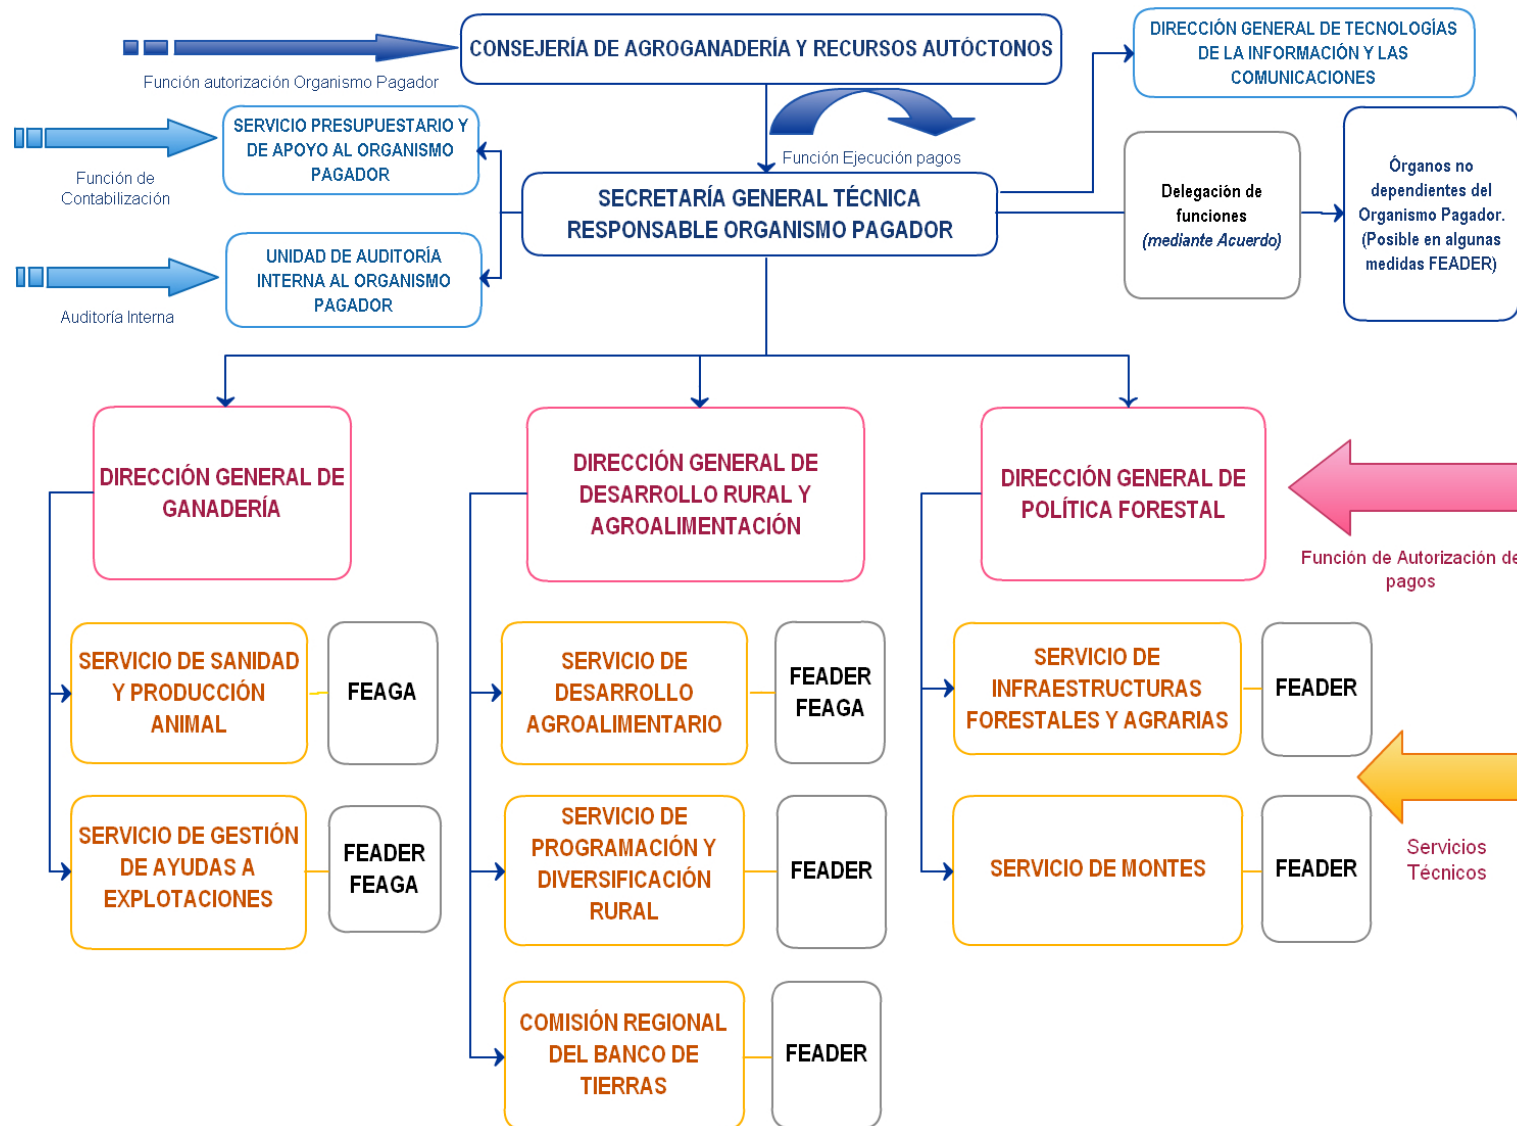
CONSEJERÍA DE AGROGANADERÍA Y RECURSOS AUTÓCTONOS

Función autorización Organismo Pagador

DIRECCIÓN GENERAL DE TECNOLOGÍAS DE LA INFORMACIÓN Y LAS COMUNICACIONES

SERVICIO PRESUPUESTARIO Y DE APOYO AL ORGANISMO PAGADOR

Función de Contabilización

Función Ejecución pagos

SECRETARÍA GENERAL TÉCNICA RESPONSABLE ORGANISMO PAGADOR

Delegación de funciones (mediante Acuerdo)

Órganos no dependientes del Organismo Pagador. (Posible en algunas medidas FEADER)

UNIDAD DE AUDITORÍA INTERNA AL ORGANISMO PAGADOR

Auditoría Interna

DIRECCIÓN GENERAL DE GANADERÍA

DIRECCIÓN GENERAL DE DESARROLLO RURAL Y AGROALIMENTACIÓN

DIRECCIÓN GENERAL DE POLÍTICA FORESTAL

Función de Autorización de pagos

SERVICIO DE SANIDAD Y PRODUCCIÓN ANIMAL

FEAGA

SERVICIO DE DESARROLLO AGROALIMENTARIO

FEADER FEAGA

SERVICIO DE INFRAESTRUCTURAS FORESTALES Y AGRARIAS

FEADER

SERVICIO DE GESTIÓN DE AYUDAS A EXPLOTACIONES

FEADER FEAGA

SERVICIO DE PROGRAMACIÓN Y DIVERSIFICACIÓN RURAL

FEADER

SERVICIO DE MONTES

FEADER

Servicios Técnicos

COMISIÓN REGIONAL DEL BANCO DE TIERRAS

FEADER